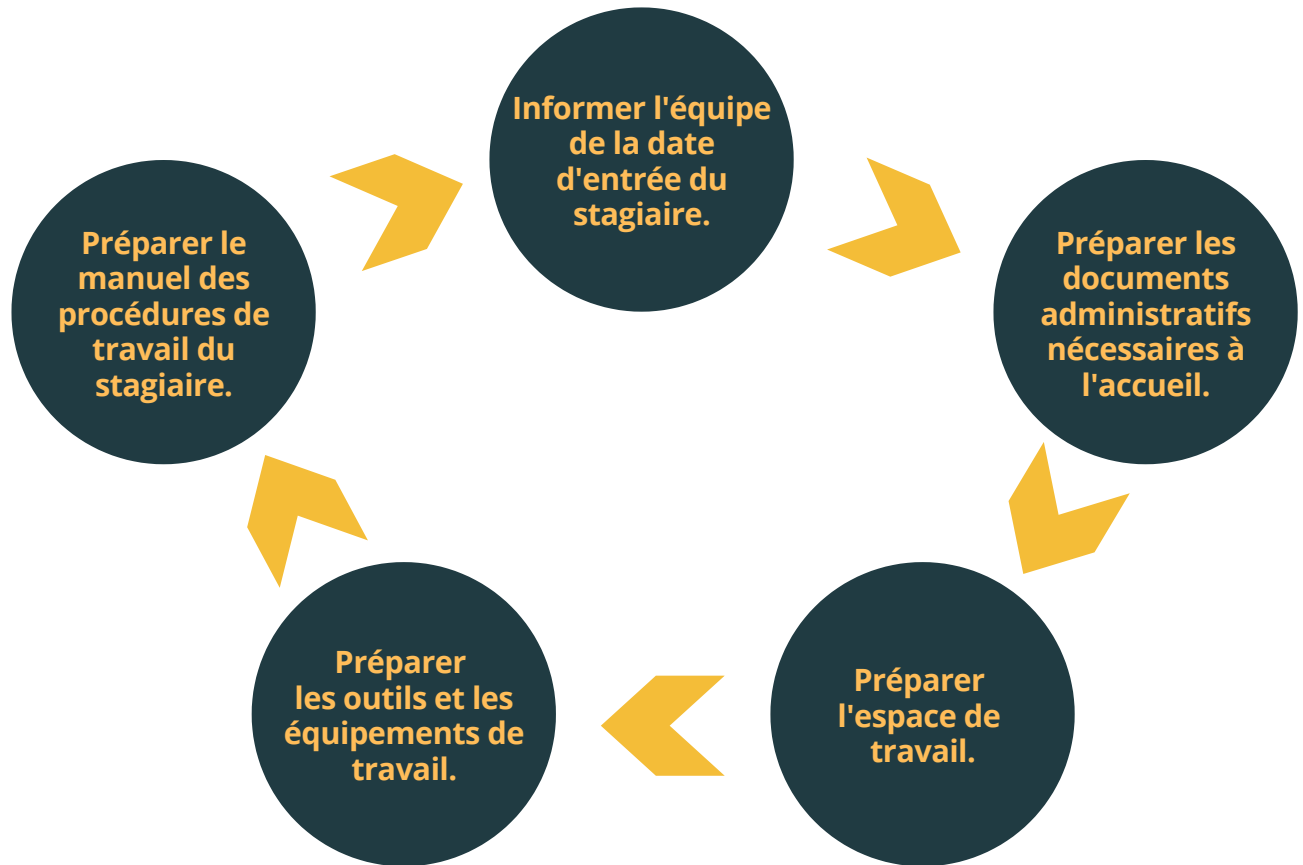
Informer l'équipe de la date d'entrée du stagiaire.

Préparer les documents administratifs nécessaires à l'accueil.

Préparer l'espace de travail.

Préparer les outils et les équipements de travail.

Préparer le manuel des procédures de travail du stagiaire.